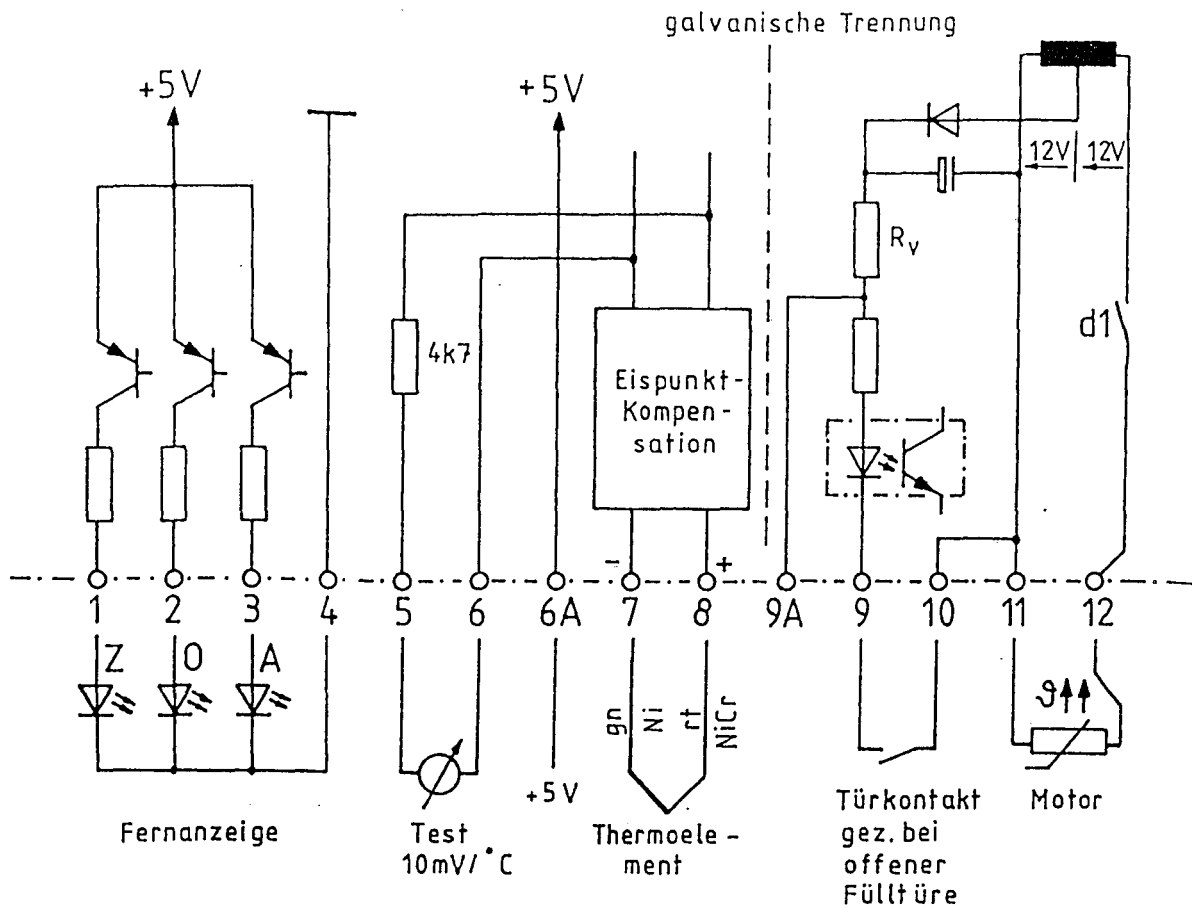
galvanische Trennung

+5V

+5V

12V

12V

$R_v$

4k7

d1

Eispunkt-Kompensation

-

+

1 2 3 4 5 6 6A 7 8 9A 9 10 11 12

Z

O

A

gn

Ni

rt

NiCr

$\vartheta$

+5V

Fernanzeige

Test 10mV/°C

Thermoelement

Türkontakt gez. bei offener Fülltüre

Motor